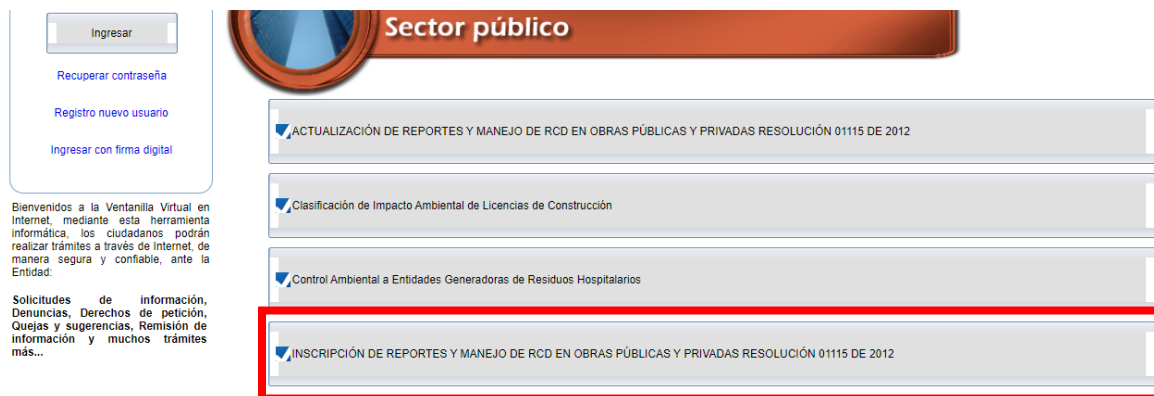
Ingresar

Recuperar contraseña

Registro nuevo usuario

Ingresar con firma digital

Bienvenidos a la Ventanilla Virtual en Internet, mediante esta herramienta informática, los ciudadanos podrán realizar trámites a través de Internet, de manera segura y confiable, ante la Entidad:

**Solicitudes de información, Denuncias, Derechos de petición, Quejas y sugerencias, Remisión de información y muchos trámites más...**

Sector público

ACTUALIZACIÓN DE REPORTES Y MANEJO DE RCD EN OBRAS PÚBLICAS Y PRIVADAS RESOLUCIÓN 01115 DE 2012

Clasificación de Impacto Ambiental de Licencias de Construcción

Control Ambiental a Entidades Generadoras de Residuos Hospitalarios

INSCRIPCIÓN DE REPORTES Y MANEJO DE RCD EN OBRAS PÚBLICAS Y PRIVADAS RESOLUCIÓN 01115 DE 2012